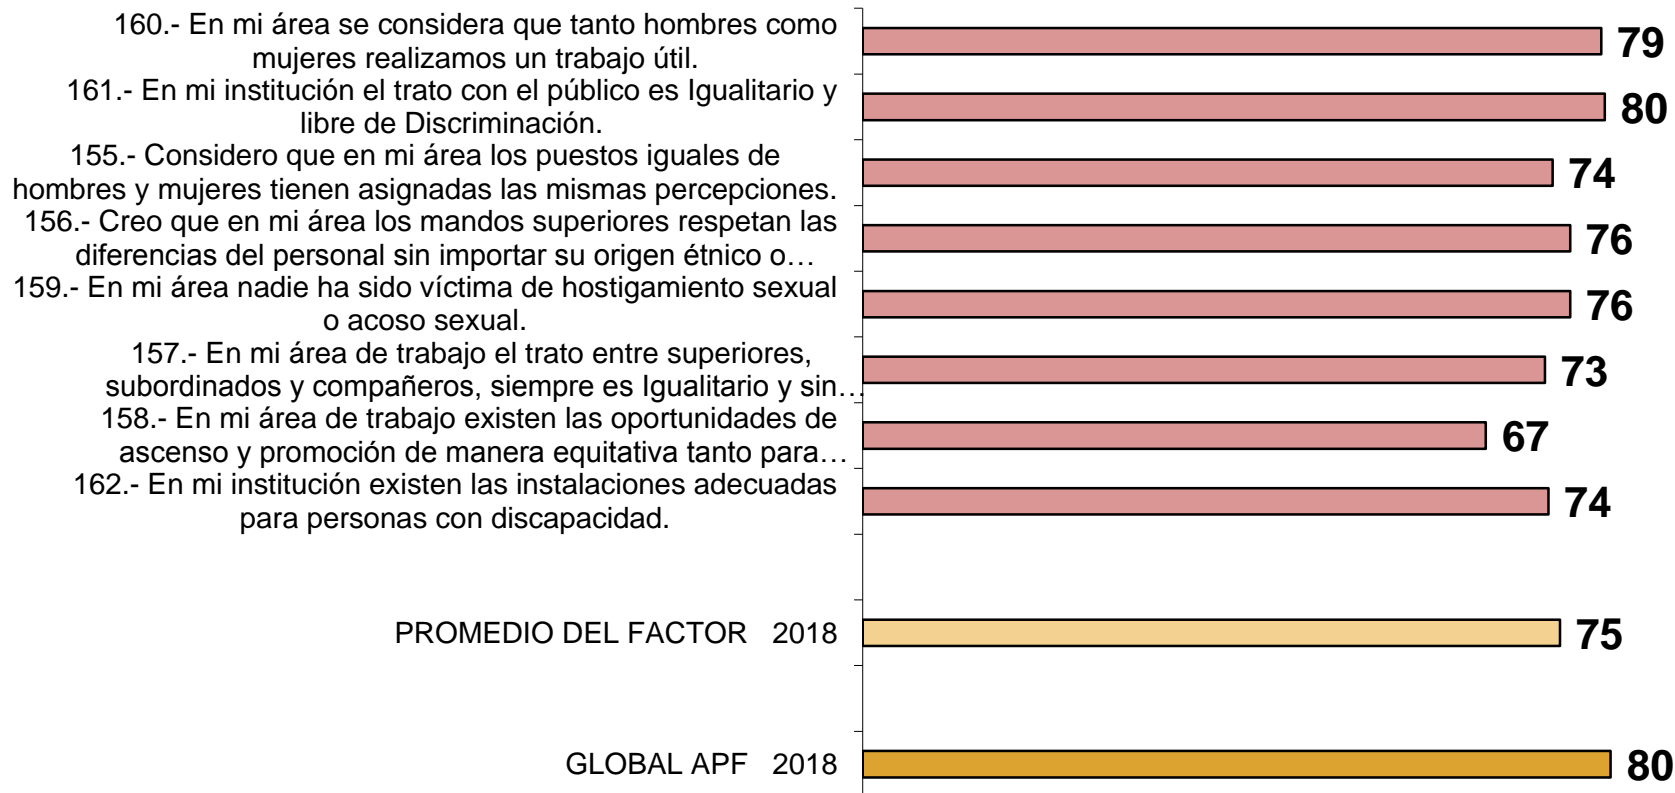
160.- En mi área se considera que tanto hombres como mujeres realizamos un trabajo útil.
79

161.- En mi institución el trato con el público es Igualitario y libre de Discriminación.
80

155.- Considero que en mi área los puestos iguales de hombres y mujeres tienen asignadas las mismas percepciones.
74

156.- Creo que en mi área los mandos superiores respetan las diferencias del personal sin importar su origen étnico o…
76

159.- En mi área nadie ha sido víctima de hostigamiento sexual o acoso sexual.
76

157.- En mi área de trabajo el trato entre superiores, subordinados y compañeros, siempre es Igualitario y sin…
73

158.- En mi área de trabajo existen las oportunidades de ascenso y promoción de manera equitativa tanto para…
67

162.- En mi institución existen las instalaciones adecuadas para personas con discapacidad.
74

PROMEDIO DEL FACTOR 2018
75

GLOBAL APF 2018
80